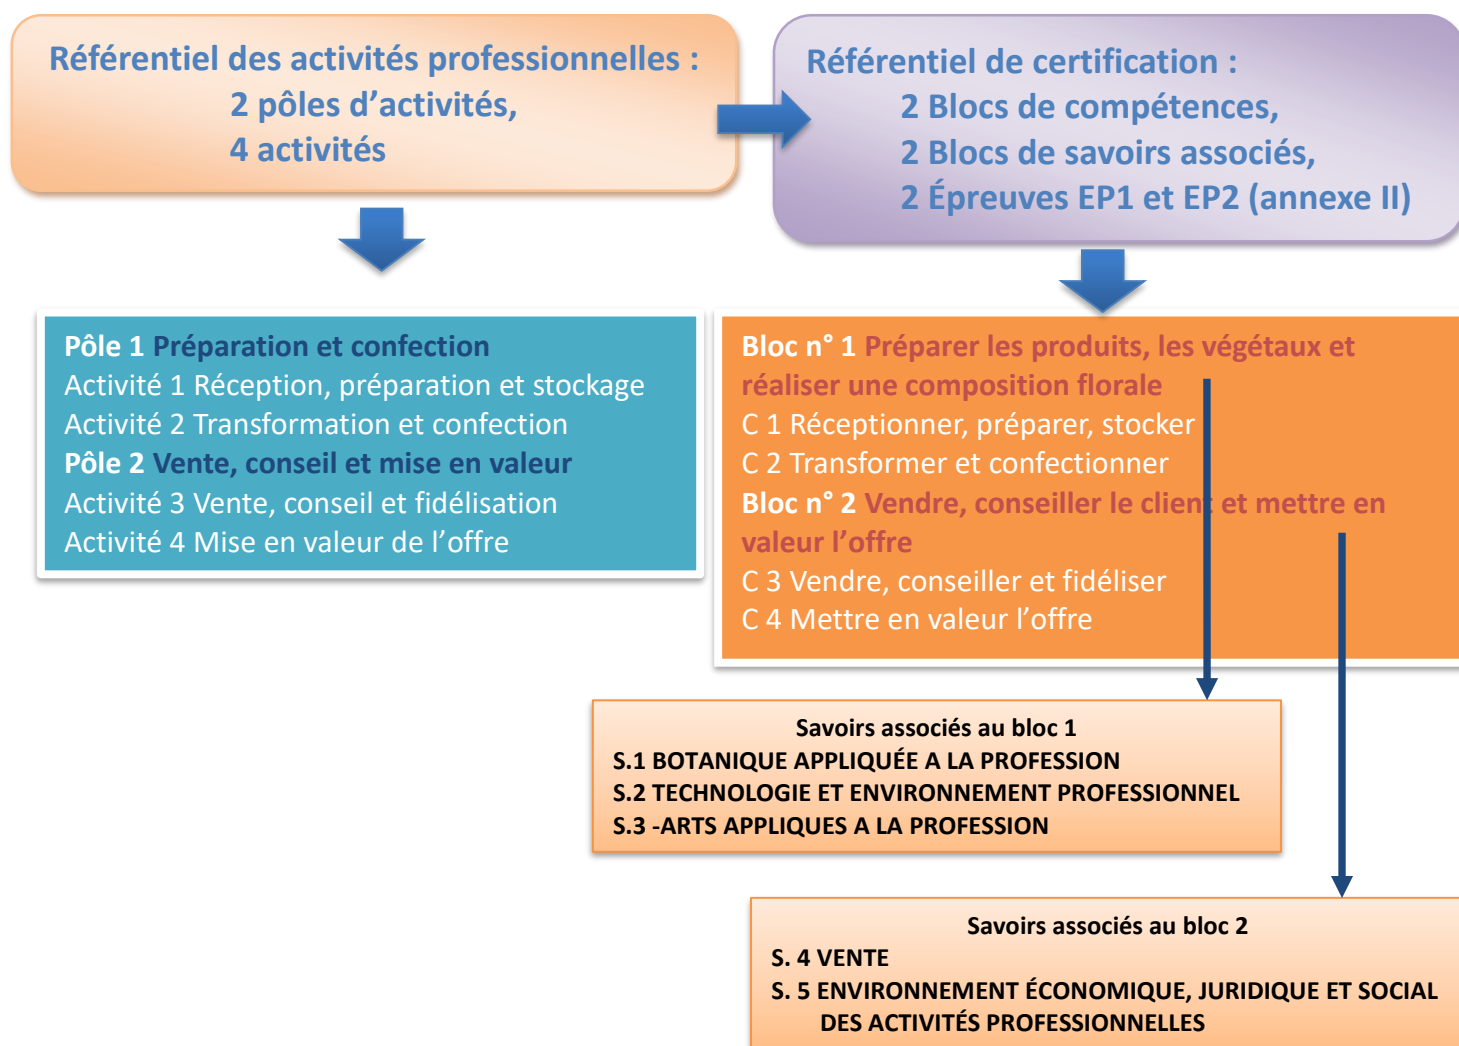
Référentiel des activités professionnelles :
2 pôles d'activités,
4 activités

Référentiel de certification :
2 Blocs de compétences,
2 Blocs de savoirs associés,
2 Épreuves EP1 et EP2 (annexe II)

Pôle 1 Préparation et confection
Activité 1 Réception, préparation et stockage
Activité 2 Transformation et confection
Pôle 2 Vente, conseil et mise en valeur
Activité 3 Vente, conseil et fidélisation
Activité 4 Mise en valeur de l'offre

Bloc n° 1 Préparer les produits, les végétaux et réaliser une composition florale
C 1 Réceptionner, préparer, stocker
C 2 Transformer et confectionner
Bloc n° 2 Vendre, conseiller le client et mettre en valeur l'offre
C 3 Vendre, conseiller et fidéliser
C 4 Mettre en valeur l'offre

Savoirs associés au bloc 1
S.1 BOTANIQUE APPLIQUÉE A LA PROFESSION
S.2 TECHNOLOGIE ET ENVIRONNEMENT PROFESSIONNEL
S.3 -ARTS APPLIQUES A LA PROFESSION

Savoirs associés au bloc 2
S. 4 VENTE
S. 5 ENVIRONNEMENT ÉCONOMIQUE, JURIDIQUE ET SOCIAL DES ACTIVITÉS PROFESSIONNELLES